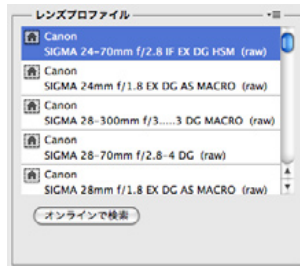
レンズプロファイル

Canon
SIGMA 24-70mm f/2.8 IF EX DG HSM (raw)

Canon
SIGMA 24mm f/1.8 EX DG AS MACRO (raw)

Canon
SIGMA 28-300mm f/3.....3 DG MACRO (raw)

Canon
SIGMA 28-70mm f/2.8-4 DG (raw)

Canon
SIGMA 28mm f/1.8 EX DG AS MACRO (raw)

オンラインで検索